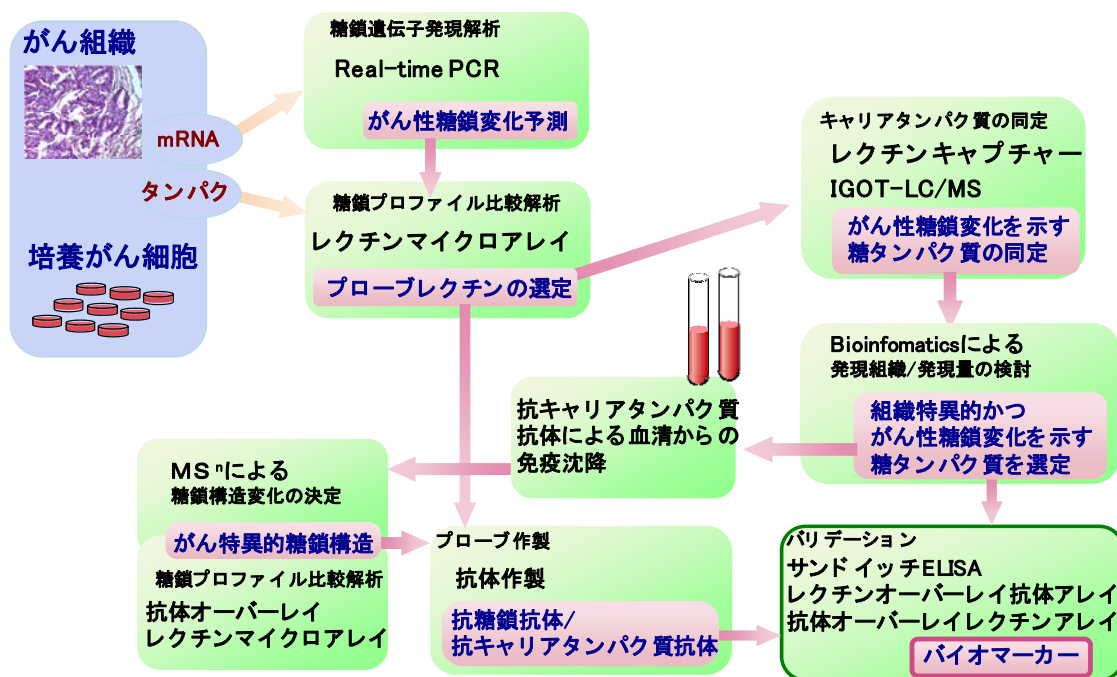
がん組織

mRNA

タンパク

培養がん細胞

糖鎖遺伝子発現解析

Real-time PCR

がん性糖鎖変化予測

糖鎖プロファイル比較解析

レクチンマイクロアレイ

プローブレクチンの選定

キャリアタンパク質の同定

レクチンキャプチャー

IGOT-LC/MS

がん性糖鎖変化を示す糖タンパク質の同定

Bioinfomaticsによる

発現組織/発現量の検討

組織特異的かつ
がん性糖鎖変化を示す
糖タンパク質を選定

抗キャリアタンパク質抗体による血清からの免疫沈降

MS$^n$による

糖鎖構造変化の決定

がん特異的糖鎖構造

糖鎖プロファイル比較解析

抗体オーバーレイ
レクチンマイクロアレイ

プローブ作製

抗体作製

抗糖鎖抗体/
抗キャリアタンパク質抗体

バリデーション

サンドイッチELISA
レクチンオーバーレイ抗体アレイ
抗体オーバーレイレクチンアレイ

バイオマーカー